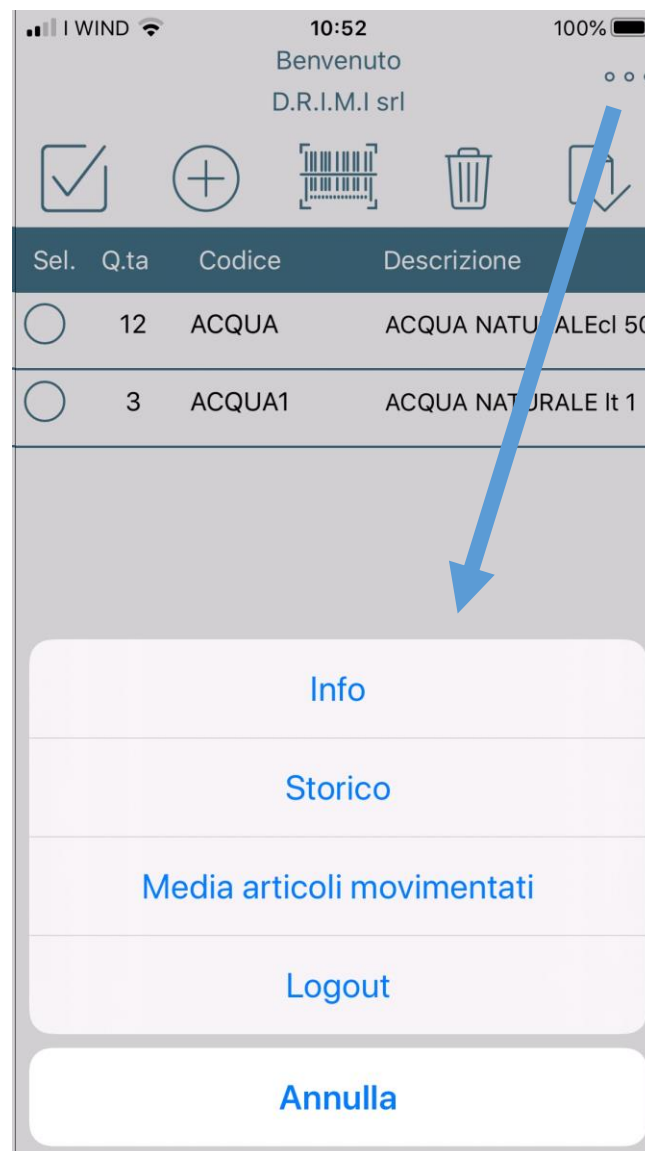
I WIND 10:52 100%

Benvenuto
D.R.I.M.I srl

| Sel. | Q.ta | Codice | Descrizione |
|---|---|---|---|
| | 12 | ACQUA | ACQUA NATU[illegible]ALEcl 50 |
| | 3 | ACQUA1 | ACQUA NAT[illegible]URALE lt 1 |

Info

Storico

Media articoli movimentati

Logout

Annulla